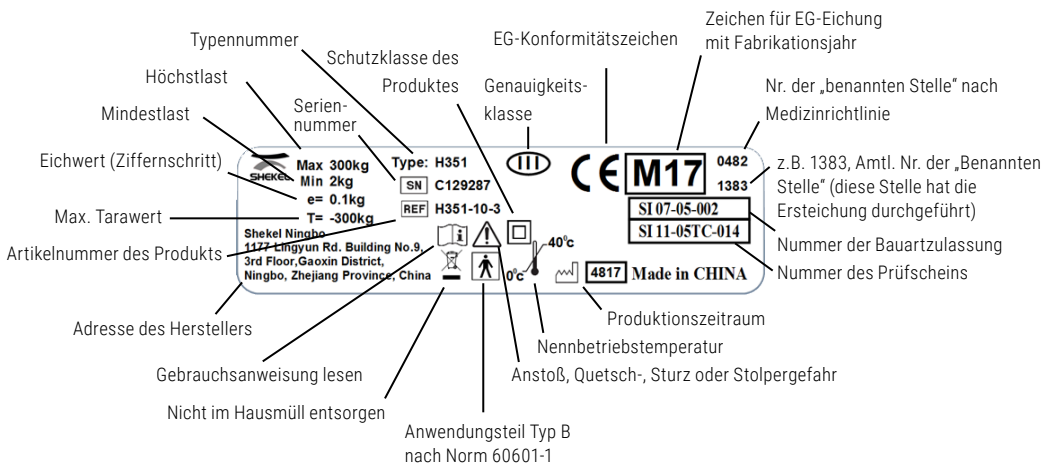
Typennummer

Schutzklasse des Produktes

EG-Konformitätszeichen

Zeichen für EG-Eichung mit Fabrikationsjahr

Höchstlast

Seriennummer

Genauigkeitsklasse

Nr. der „benannten Stelle" nach Medizinrichtlinie

Mindestlast

Eichwert (Ziffernschritt)

Max. Tarawert

SHEKEL

Max 300kg
Min 2kg
e= 0.1kg
T= -300kg

Type: H351

SN C129287

REF H351-10-3

III

CE M17

0482

1383

z.B. 1383, Amtl. Nr. der „Benannten Stelle" (diese Stelle hat die Ersteichung durchgeführt)

SI 07-05-002

SI 11-05TC-014

Nummer der Bauartzulassung

Nummer des Prüfscheins

Artikelnummer des Produkts

Shekel Ningbo
1177 Lingyun Rd. Building No.9,
3rd Floor,Gaoxin District,
Ningbo, Zhejiang Province, China

40°c

0°c

4817 Made in CHINA

Adresse des Herstellers

Produktionszeitraum

Nennbetriebstemperatur

Gebrauchsanweisung lesen

Anstoß, Quetsch-, Sturz oder Stolpergefahr

Nicht im Hausmüll entsorgen

Anwendungsteil Typ B nach Norm 60601-1